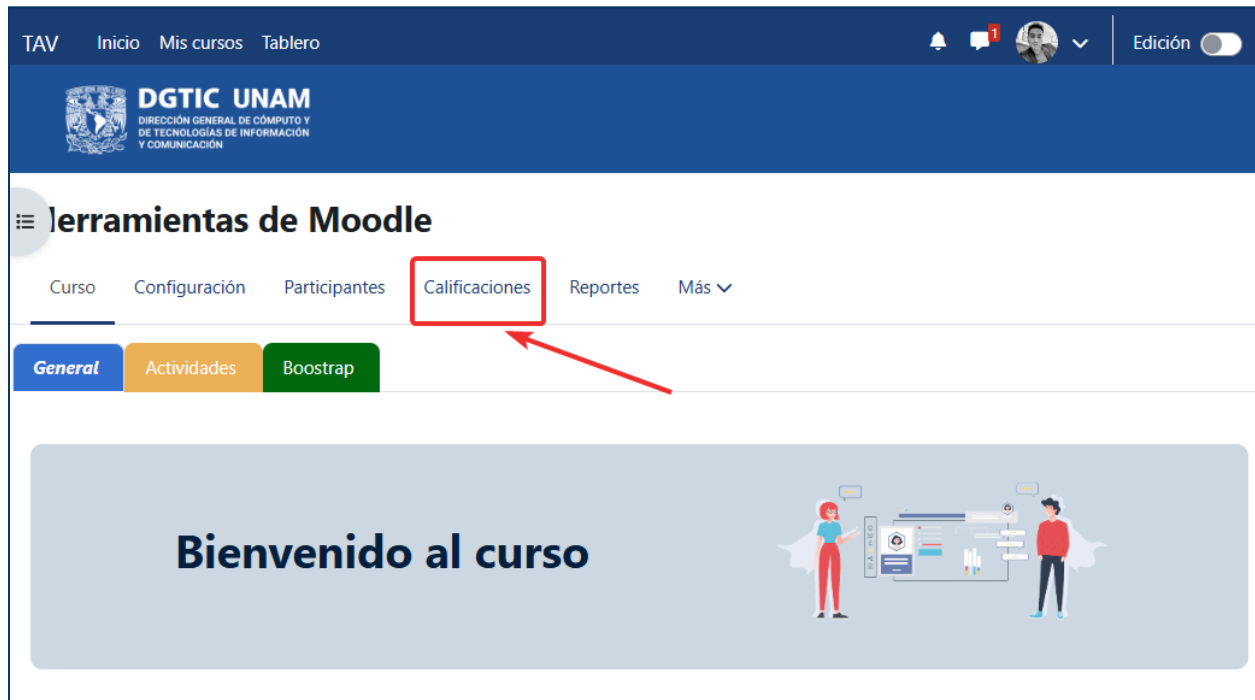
TAV Inicio Mis cursos Tablero

1

Edición

DGTIC UNAM
DIRECCIÓN GENERAL DE CÓMPUTO Y DE TECNOLOGÍAS DE INFORMACIÓN Y COMUNICACIÓN

Ierramientas de Moodle

Curso Configuración Participantes Calificaciones Reportes Más

General Actividades Boostrap

Bienvenido al curso